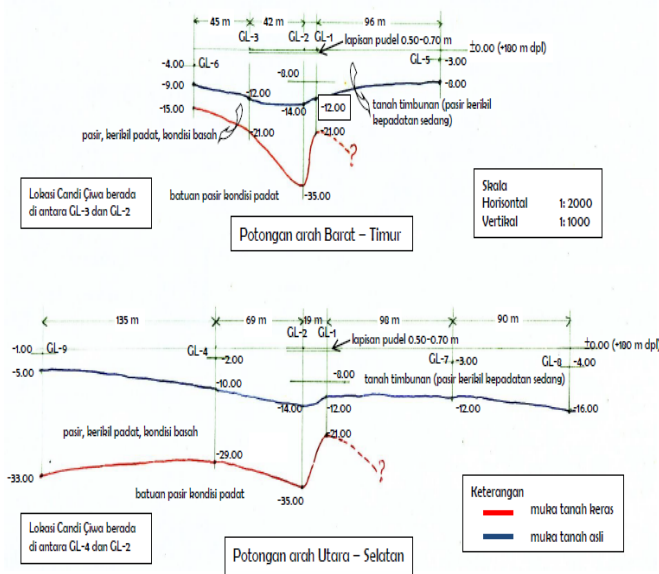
45 m
42 m
96 m
GL-3
GL-2
GL-1
lapisan pudel 0.50-0.70 m
±0.00 (+180 m dpl)
GL-5
-3.00
-4.00
GL-6
-8.00
-9.00
-12.00
-8.00
-14.00
-12.00
tanah timbunan (pasir berikil kepadatan sedang)
-15.00
-21.00
-21.00
pasir, berikil padat, kondisi basah
?
batuan pasir kondisi padat
-35.00

Lokasi Candi Ciwa berada di antara GL-3 dan GL-2

Potongan arah Barat – Timur

Skala
Horisontal 1: 2000
Vertikal 1: 1000

135 m
69 m
19 m
90 m
90 m
GL-2
GL-1
±0.00 (+180 m dpl)
-1.00
GL-9
GL-4
lapisan pudel 0.50-0.70 m
-2.00
GL-7
-3.00
GL-8
-4.00
-5.00
-10.00
-8.00
tanah timbunan (pasir berikil kepadatan sedang)
-14.00
-12.00
-12.00
-16.00
pasir, berikil padat, kondisi basah
-21.00
-29.00
?
-33.00
batuan pasir kondisi padat
-35.00

Lokasi Candi Ciwa berada di antara GL-4 dan GL-2

Potongan arah Utara – Selatan

Keterangan
muka tanah keras
muka tanah asli